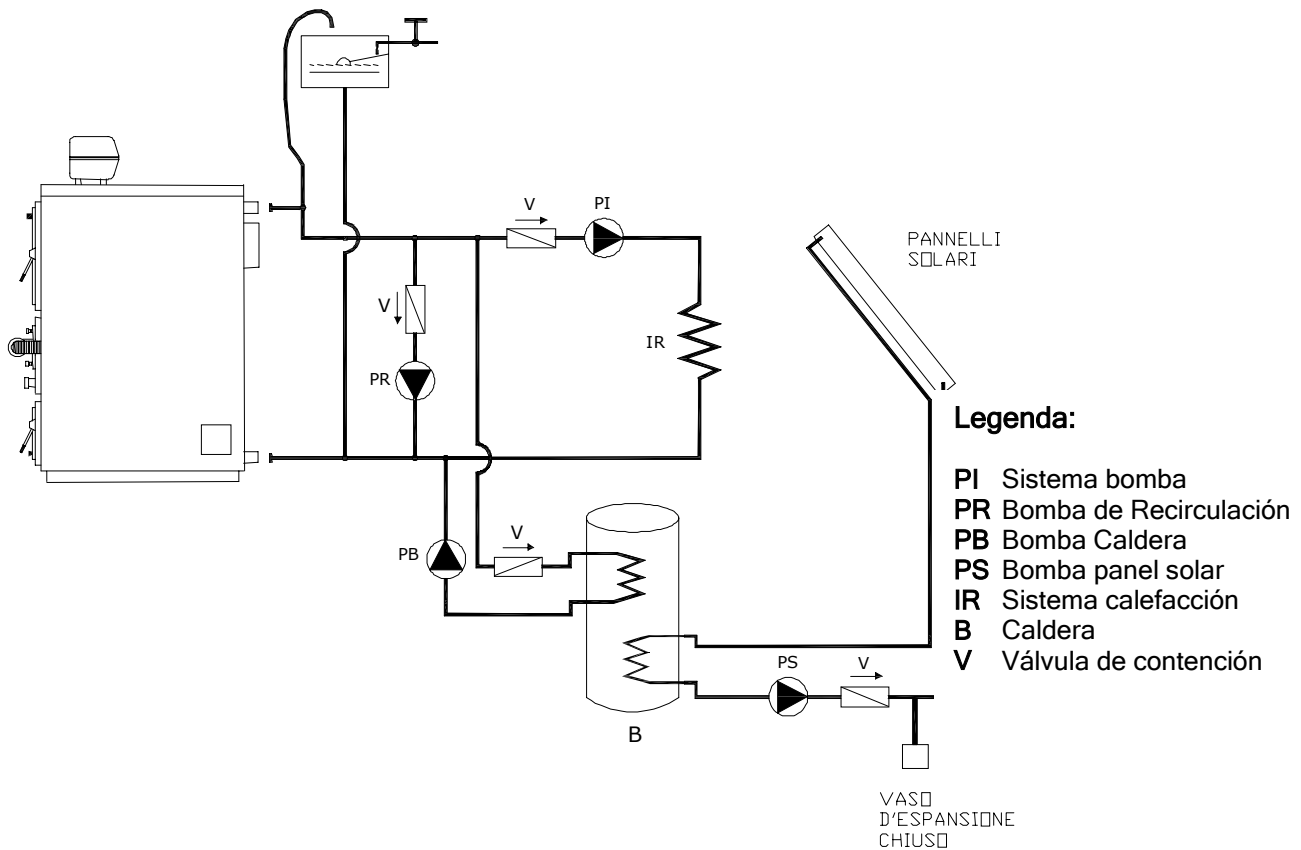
V
PI
PANNELLI
S□LARI
V
IR
PR
Legenda:
PI Sistema bomba
PR Bomba de Recirculación
PB Bomba Caldera
PS Bomba panel solar
IR Sistema calefacción
B Caldera
V Válvula de contención
PB
V
PS
V
B
VAS□
D'ESPANSI□NE
CHIUS□